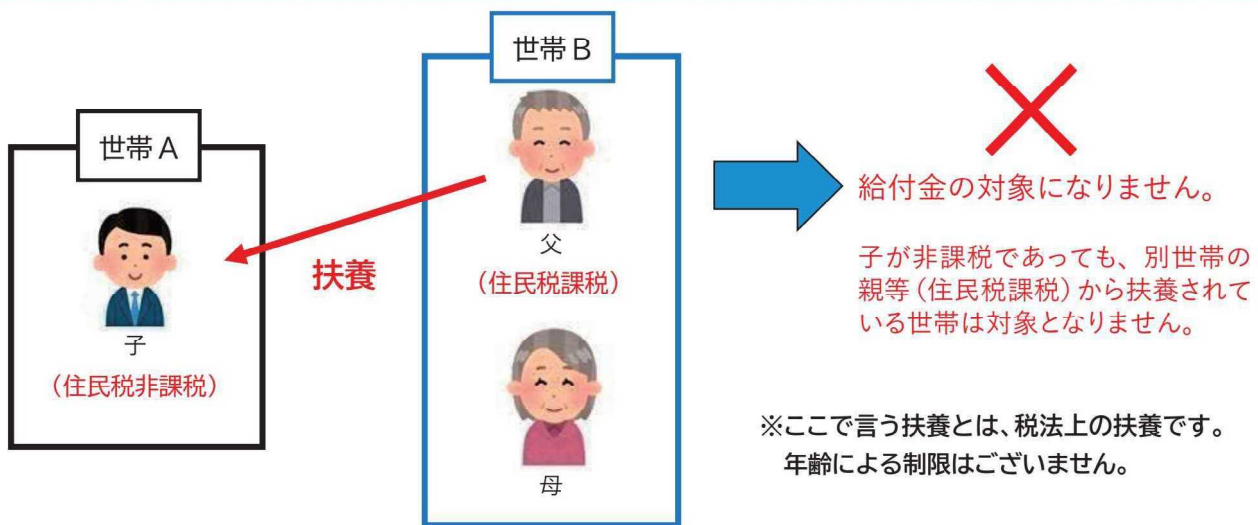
世帯A

子
（住民税非課税）

扶養

世帯B

父
（住民税課税）

母

給付金の対象になりません。

子が非課税であっても、別世帯の親等（住民税課税）から扶養されている世帯は対象となりません。

※ここで言う扶養とは、税法上の扶養です。
年齢による制限はございません。